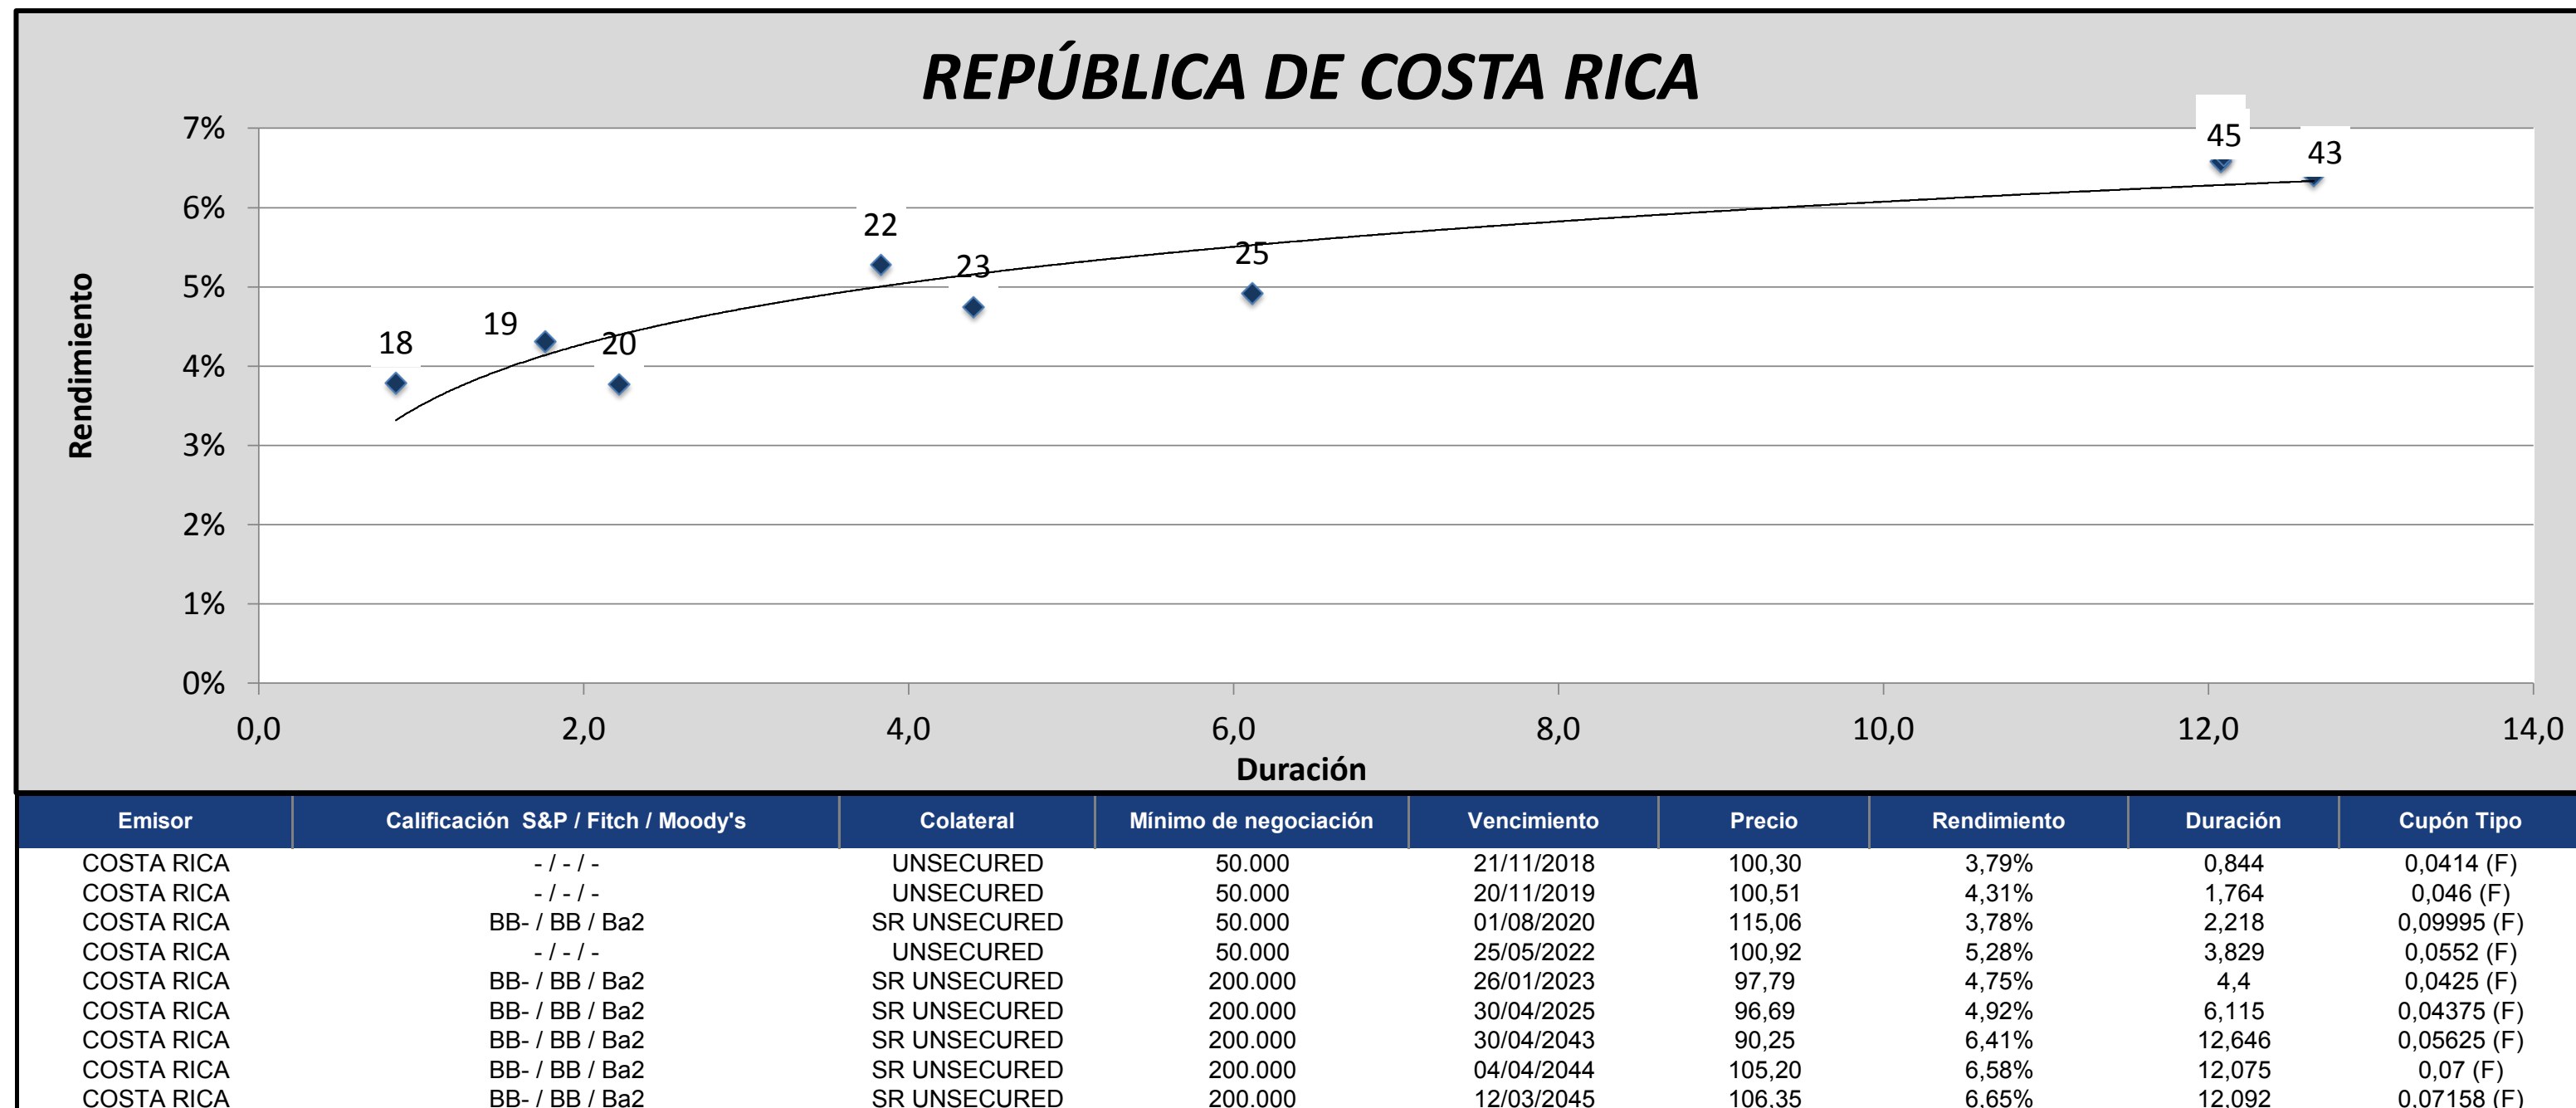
REPÚBLICA DE COSTA RICA

Rendimiento

7%
6%
5%
4%
3%
2%
1%
0%

18
19
20
22
23
25
45
43

0,0
2,0
4,0
6,0
8,0
10,0
12,0
14,0

Duración

| Emisor | Calificación S&P / Fitch / Moody's | Colateral | Mínimo de negociación | Vencimiento | Precio | Rendimiento | Duración | Cupón Tipo |
|---|---|---|---|---|---|---|---|---|
| COSTA RICA | - / - / - | UNSECURED | 50.000 | 21/11/2018 | 100,30 | 3,79% | 0,844 | 0,0414 (F) |
| COSTA RICA | - / - / - | UNSECURED | 50.000 | 20/11/2019 | 100,51 | 4,31% | 1,764 | 0,046 (F) |
| COSTA RICA | BB- / BB / Ba2 | SR UNSECURED | 50.000 | 01/08/2020 | 115,06 | 3,78% | 2,218 | 0,09995 (F) |
| COSTA RICA | - / - / - | UNSECURED | 50.000 | 25/05/2022 | 100,92 | 5,28% | 3,829 | 0,0552 (F) |
| COSTA RICA | BB- / BB / Ba2 | SR UNSECURED | 200.000 | 26/01/2023 | 97,79 | 4,75% | 4,4 | 0,0425 (F) |
| COSTA RICA | BB- / BB / Ba2 | SR UNSECURED | 200.000 | 30/04/2025 | 96,69 | 4,92% | 6,115 | 0,04375 (F) |
| COSTA RICA | BB- / BB / Ba2 | SR UNSECURED | 200.000 | 30/04/2043 | 90,25 | 6,41% | 12,646 | 0,05625 (F) |
| COSTA RICA | BB- / BB / Ba2 | SR UNSECURED | 200.000 | 04/04/2044 | 105,20 | 6,58% | 12,075 | 0,07 (F) |
| COSTA RICA | BB- / BB / Ba2 | SR UNSECURED | 200.000 | 12/03/2045 | 106,35 | 6,65% | 12,092 | 0,07158 (F) |